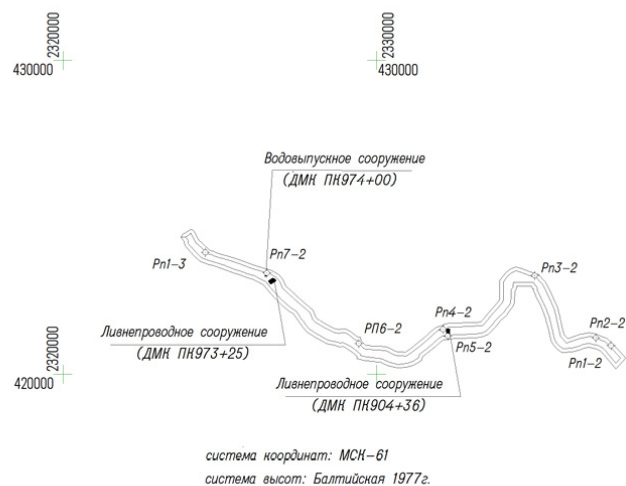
2320000
430000

2330000
430000

Водовыпускное сооружение
(ДМК ПК974+00)

Рп1-3

Рп7-2

Рп3-2

Рп4-2

Рп2-2

РП6-2

Рп5-2

Рп1-2

Ливнепроводное сооружение
(ДМК ПК973+25)

2320000
420000

Ливнепроводное сооружение
(ДМК ПК904+36)

система координат: МСК-61
система высот: Балтийская 1977г.